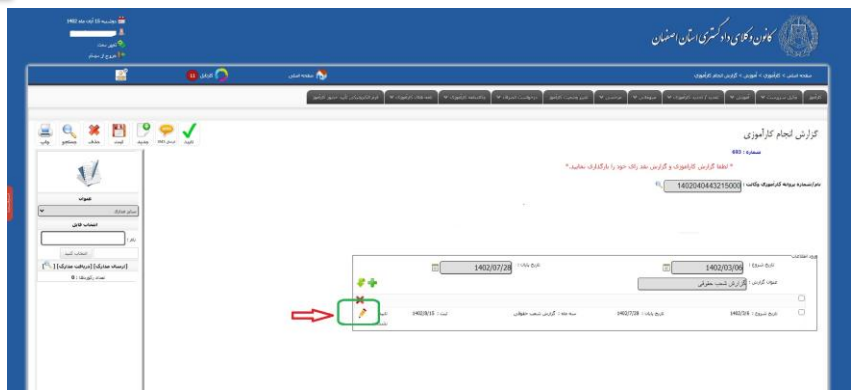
کانون وکلای دادگستری استان اصفهان

دوشنبه 15 آبان ماه 1402
تغییر رمز
خروج از سامانه

صفحه اصلی > کارآموزی > گزارش انجام کارآموزی

صفحه اصلی
کارتابل

گزارش انجام کارآموزی

شماره : 693

* لطفا گزارش کارآموزی و گزارش بعد رای خود را بارگذاری نمایید *

نام/شماره پرونده کارآموزی وکالت : 1402040443215000

تاریخ شروع : 1402/03/06
تاریخ پایان : 1402/07/28
عنوان گزارش : گزارش شعب حقوقی

تاریخ شروع : 1402/3/6
تاریخ پایان : 1402/7/28
شعبه : گزارش شعب حقوقی
ثبت : 1402/8/15

تایید
ارسال پیام
جدید
ثبت
حذف
جستجو
چاپ

عنوان
سایر مدارک
انتخاب فایل
نام :
انتخاب کنید
[ارسال مدارک] [دریافت مدارک]
تعداد رکوردها : 0